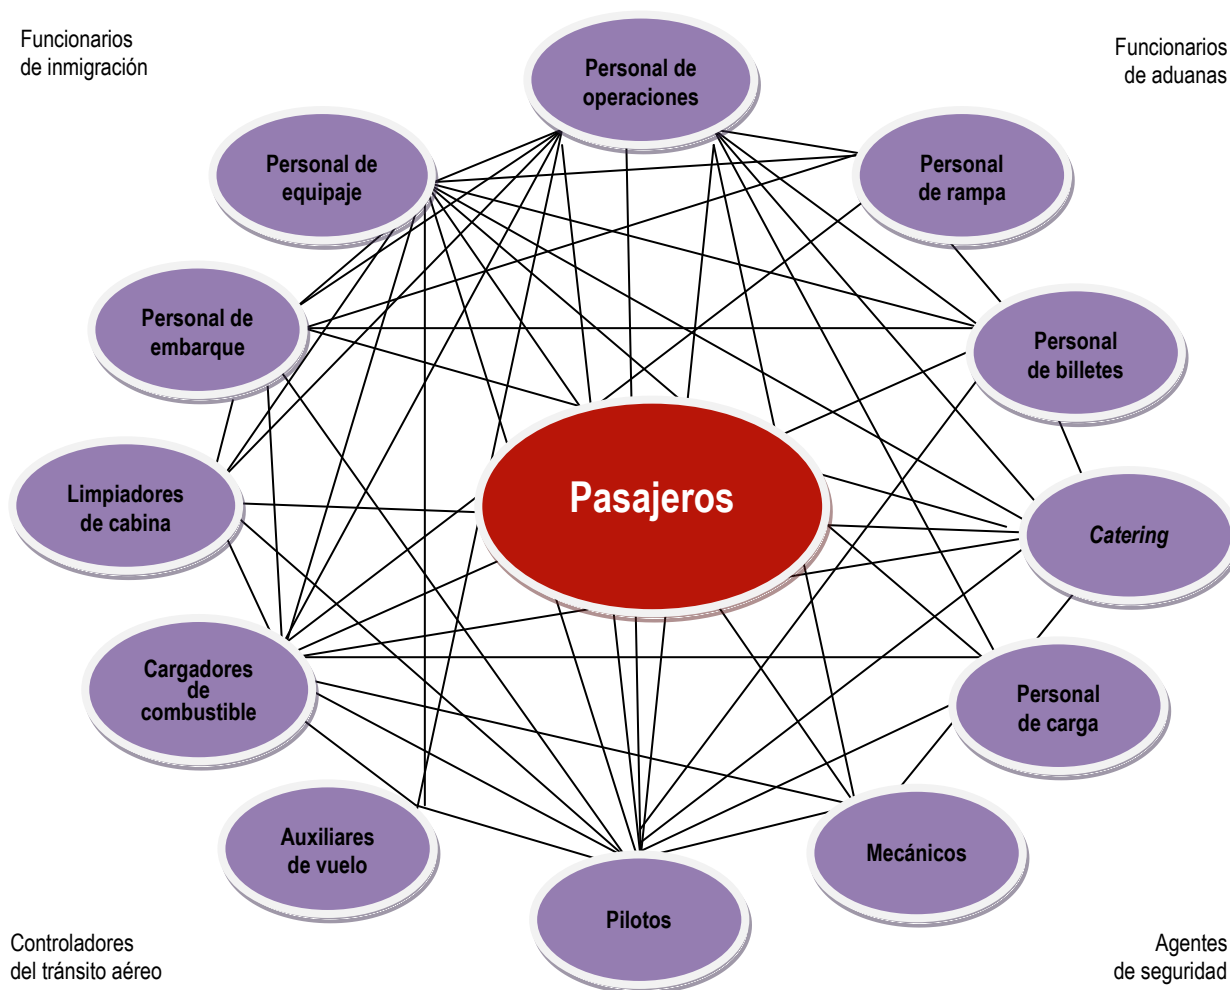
Funcionarios de inmigración

Personal de operaciones

Funcionarios de aduanas

Personal de equipaje

Personal de rampa

Personal de embarque

Personal de billetes

Pasajeros

Limpiadores de cabina

*Catering*

Cargadores de combustible

Personal de carga

Auxiliares de vuelo

Mecánicos

Pilotos

Controladores del tránsito aéreo

Agentes de seguridad